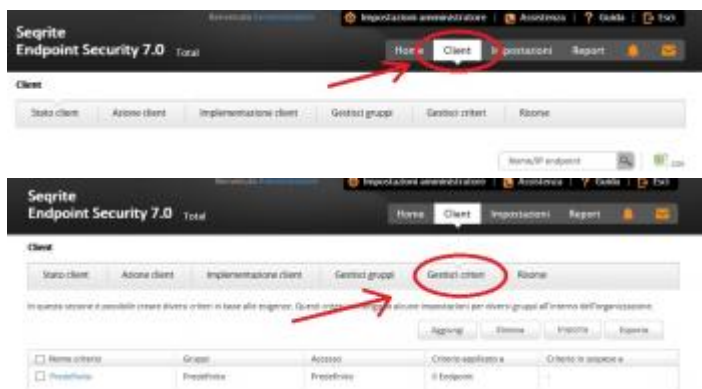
Benvenuto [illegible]
Impostazioni amministratore | Assistenza | Guida | Esci
Seqrite
Endpoint Security 7.0 Total
Home Client Impostazioni Report
Client
Stato client | Azione client | Implementazione client | Gestisci gruppi | Gestisci criteri | Risorse
Nome/IP endpoint

Benvenuto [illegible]
Impostazioni amministratore | Assistenza | Guida | Esci
Seqrite
Endpoint Security 7.0 Total
Home Client Impostazioni Report
Client
Stato client | Azione client | Implementazione client | Gestisci gruppi | Gestisci criteri | Risorse
In questa sezione è possibile creare diversi criteri in base alle esigenze. Questi criteri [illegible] alcune impostazioni per diversi gruppi all'interno dell'organizzazione.
Aggiungi | Elimina | Importa | Esporta

| Nome criterio | Gruppi | Accesso | Criterio applicato a | Criterio in sospeso a |
|---|---|---|---|---|
| Predefinito | Predefinito | Predefinito | 0 Endpoint | - |